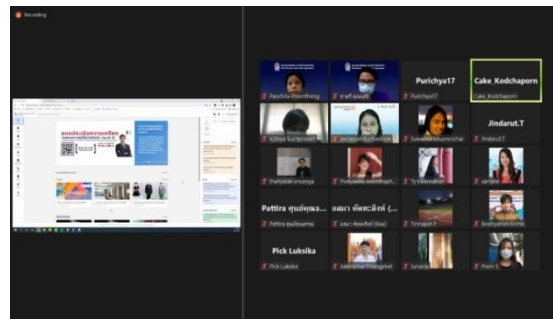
Recording

Purichya17

Cake_Kodchaporn

Panchita Ploenthong

Purichya17

Cake_Kodchaporn

Jindarut.T

JindarutT

Pattira ศุนย์คุณ...

อมรา ทัศนะลิทธิ์ (...

Pattira ศุนย์คุณ

Pick Luksika

Pick Luksika